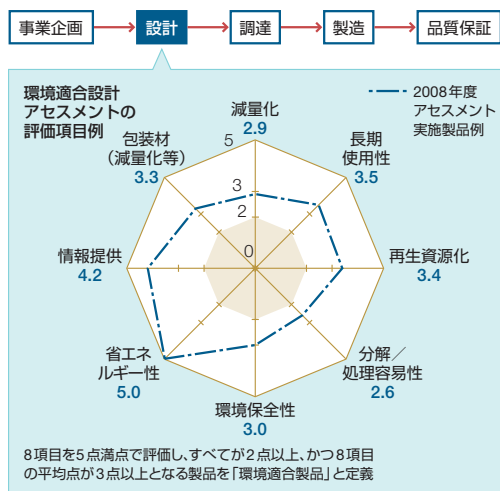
事業企画
設計
調達
製造
品質保証

環境適合設計アセスメントの評価項目例

2008年度アセスメント実施製品例

減量化
2.9

長期使用性
3.5

再生資源化
3.4

分解／処理容易性
2.6

環境保全性
3.0

省エネルギー性
5.0

情報提供
4.2

包装材（減量化等）
3.3

5
3
2
0

8項目を5点満点で評価し、すべてが2点以上、かつ8項目の平均点が3点以上となる製品を「環境適合製品」と定義